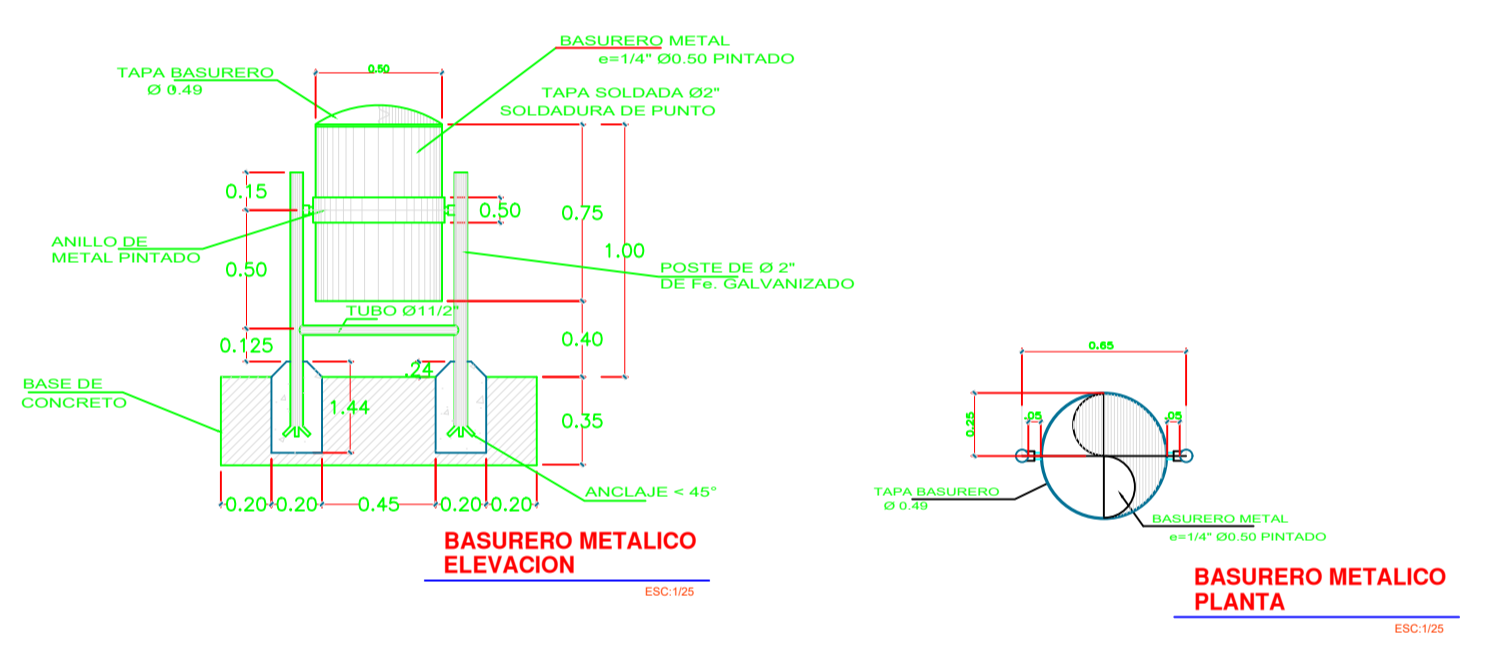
BASURERO METAL
e=1/4" Ø0.50 PINTADO

TAPA BASURERO
Ø 0.49

0.50

TAPA SOLDADA Ø2"
SOLDADURA DE PUNTO

0.15

0.50

0.75

1.00

ANILLO DE
METAL PINTADO

0.50

POSTE DE Ø 2"
DE Fe. GALVANIZADO

TUBO Ø11/2"

0.125

0.40

.24

BASE DE
CONCRETO

1.44

0.35

ANCLAJE < 45°

0.20 0.20 0.45 0.20 0.20

BASURERO METALICO
ELEVACION

ESC:1/25

0.65

0.25

.05

.05

TAPA BASURERO
Ø 0.49

BASURERO METAL
e=1/4" Ø0.50 PINTADO

BASURERO METALICO
PLANTA

ESC:1/25